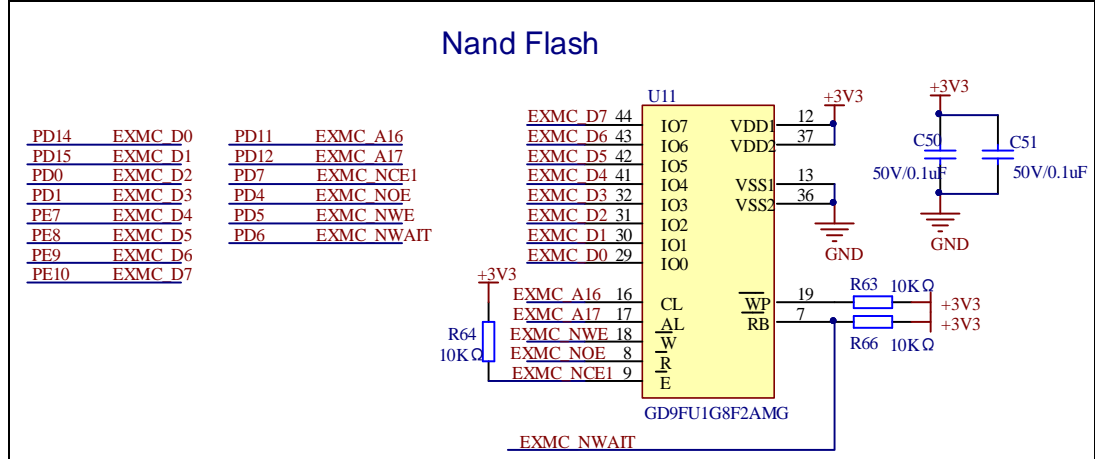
Nand Flash

PD14 EXMC_D0
PD15 EXMC_D1
PD0 EXMC_D2
PD1 EXMC_D3
PE7 EXMC_D4
PE8 EXMC_D5
PE9 EXMC_D6
PE10 EXMC_D7

PD11 EXMC_A16
PD12 EXMC_A17
PD7 EXMC_NCE1
PD4 EXMC_NOE
PD5 EXMC_NWE
PD6 EXMC_NWAIT

U11
EXMC_D7 44 IO7
EXMC_D6 43 IO6
EXMC_D5 42 IO5
EXMC_D4 41 IO4
EXMC_D3 32 IO3
EXMC_D2 31 IO2
EXMC_D1 30 IO1
EXMC_D0 29 IO0

+3V3
VDD1 12
VDD2 37
VSS1 13
VSS2 36
GND

+3V3
C50 50V/0.1uF
C51 50V/0.1uF
GND

+3V3
R64 10KΩ
EXMC_A16 16 CL
EXMC_A17 17 AL
EXMC_NWE 18 W
EXMC_NOE 8 R
EXMC_NCE1 9 E

WP 19 R63 10KΩ +3V3
RB 7 R66 10KΩ +3V3

GD9FU1G8F2AMG

EXMC_NWAIT